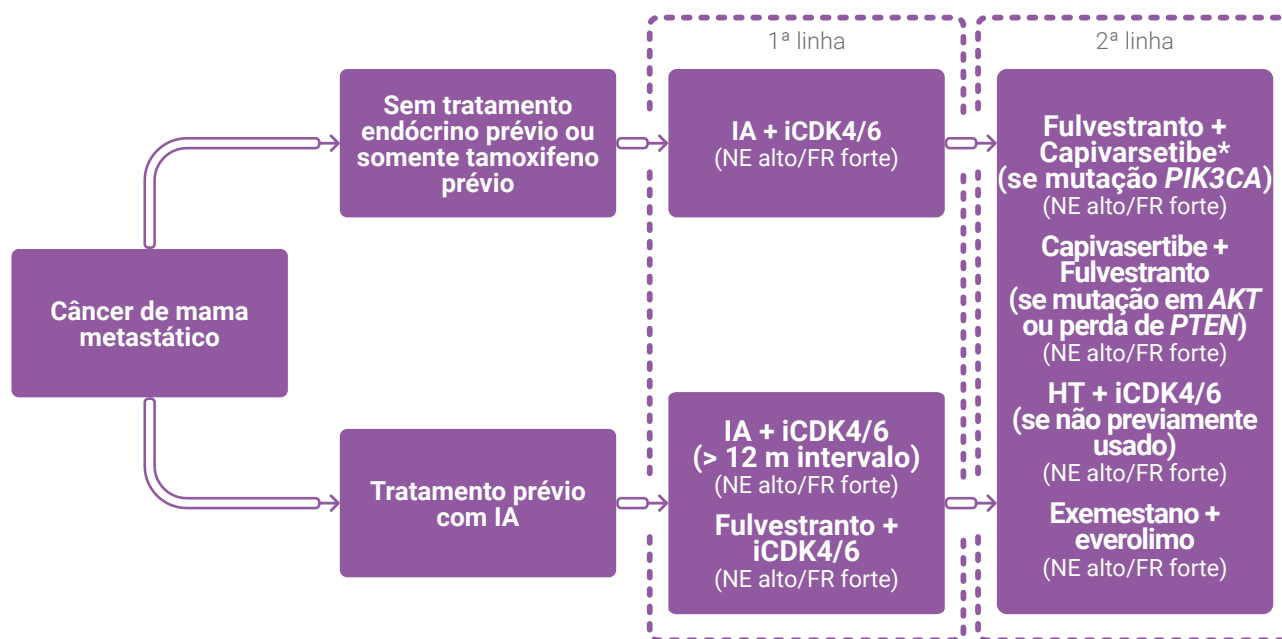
1ª linha

2ª linha

Câncer de mama metastático

Sem tratamento endócrino prévio ou somente tamoxifeno prévio

Tratamento prévio com IA

IA + iCDK4/6
(NE alto/FR forte)

IA + iCDK4/6
(> 12 m intervalo)
(NE alto/FR forte)

Fulvestranto + iCDK4/6
(NE alto/FR forte)

Fulvestranto + Capivarsetibe* (se mutação *PIK3CA*)
(NE alto/FR forte)

Capivasertibe + Fulvestranto (se mutação em *AKT* ou perda de *PTEN*)
(NE alto/FR forte)

HT + iCDK4/6 (se não previamente usado)
(NE alto/FR forte)

Exemestano + everolimo
(NE alto/FR forte)